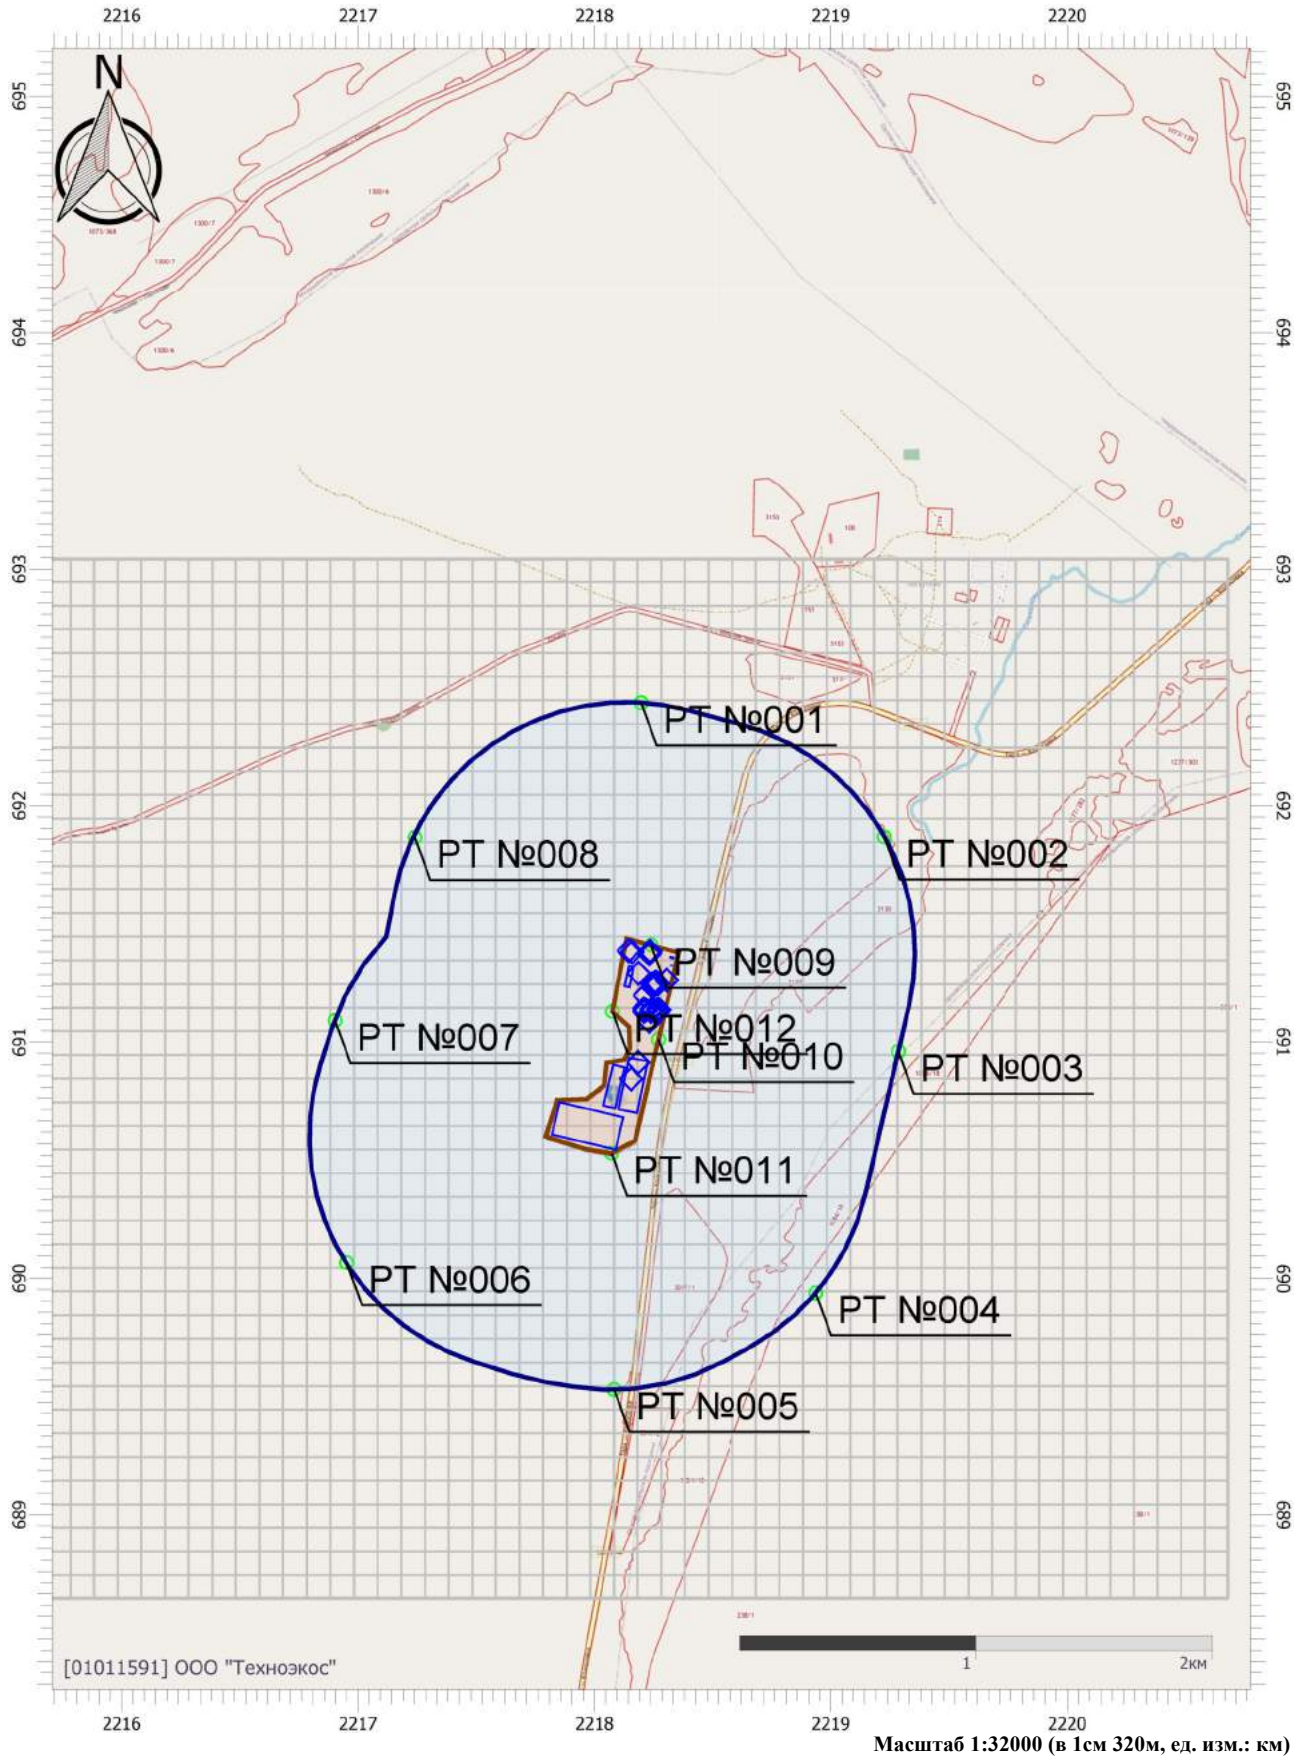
2216 2217 2218 2219 2220

695 694 693 692 691 690 689

N

РТ №001

РТ №008

РТ №002

РТ №009

РТ №012

РТ №007

РТ №010

РТ №003

РТ №011

РТ №006

РТ №004

РТ №005

[01011591] ООО "Техноэкос"

1 2км

2216 2217 2218 2219 2220

Масштаб 1:32000 (в 1см 320м, ед. изм.: км)